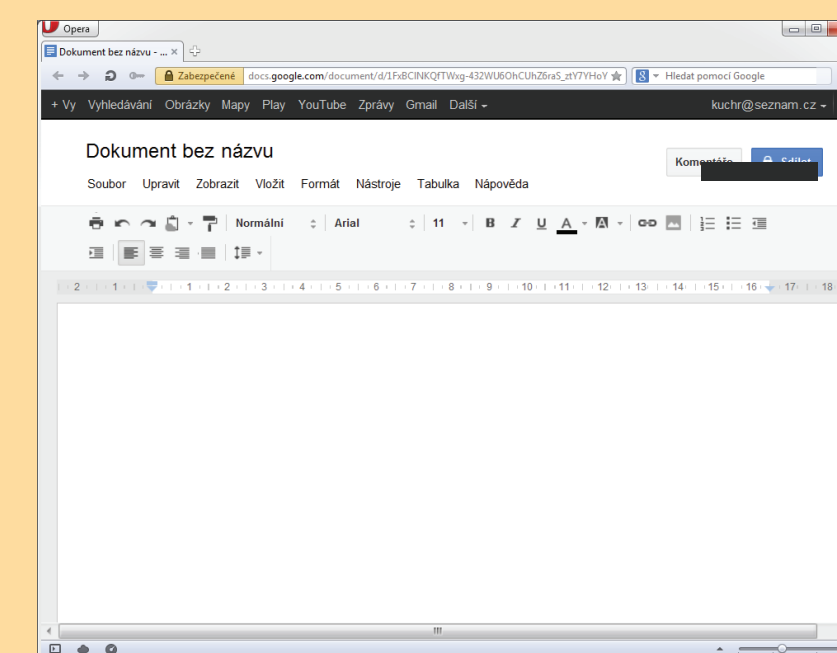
Opera

Dokument bez názvu - ...

Zabezpečené docs.google.com/document/d/1FxBCINKQfTWxg-432WU6OhCUhZ6raS_ztY7YHoY

Hledat pomocí Google

+ Vy Vyhledávání Obrázky Mapy Play YouTube Zprávy Gmail Další

kuchr@seznam.cz

Dokument bez názvu

Komentáře

Sdílet

Soubor Upravit Zobrazit Vložit Formát Nástroje Tabulka Nápověda

Normální Arial 11 B I U A

2 1 1 2 3 4 5 6 7 8 9 10 11 12 13 14 15 16 17 18